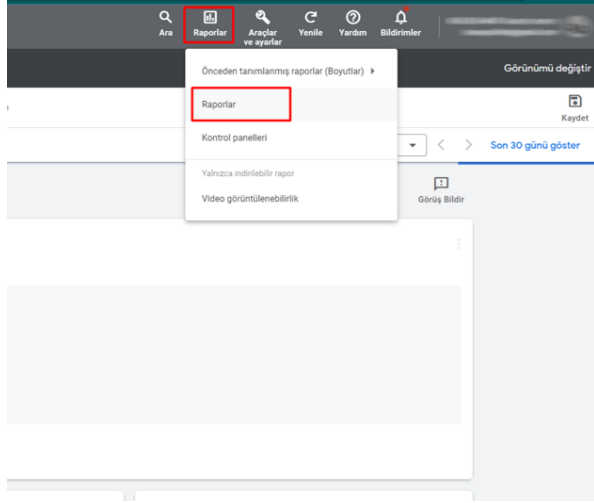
Ara
Raporlar
Araçlar ve ayarlar
Yenile
Yardım
Bildirimler

Görünümü değiştir

Önceden tanımlanmış raporlar (Boyutlar)
Raporlar
Kontrol panelleri
Yalnızca indirilebilir rapor
Video görüntülenebilirlik

Kaydet
Son 30 günü göster
Görüş Bildir